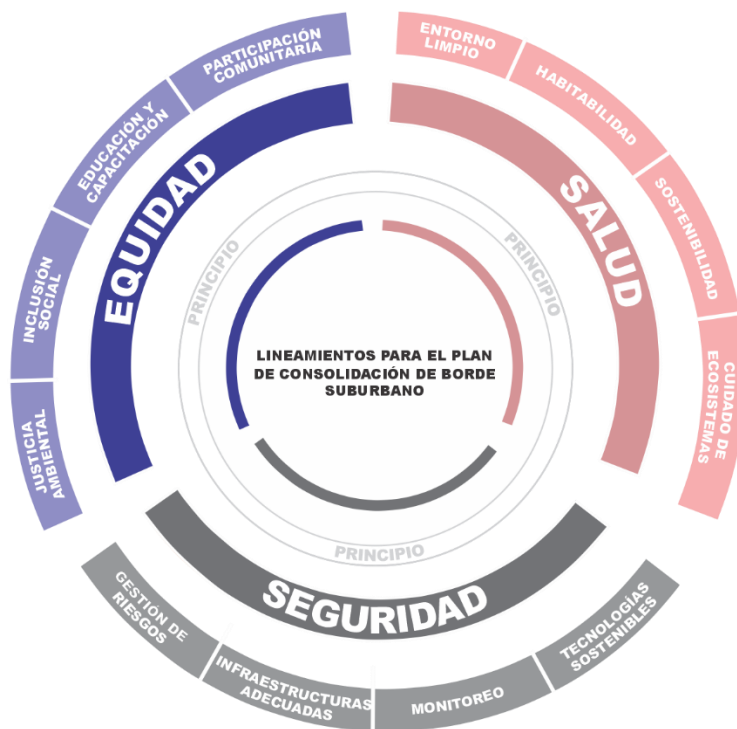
LINEAMIENTOS PARA EL PLAN DE CONSOLIDACIÓN DE BORDE SUBURBANO

PRINCIPIO
EQUIDAD
PARTICIPACIÓN COMUNITARIA
EDUCACIÓN Y CAPACITACIÓN
INCLUSIÓN SOCIAL
JUSTICIA AMBIENTAL

PRINCIPIO
SALUD
ENTORNO LIMPIO
HABITABILIDAD
SOSTENIBILIDAD
CUIDADO DE ECOSISTEMAS

PRINCIPIO
SEGURIDAD
GESTIÓN DE RIESGOS
INFRAESTRUCTURAS ADECUADAS
MONITOREO
TECNOLOGÍAS SOSTENIBLES